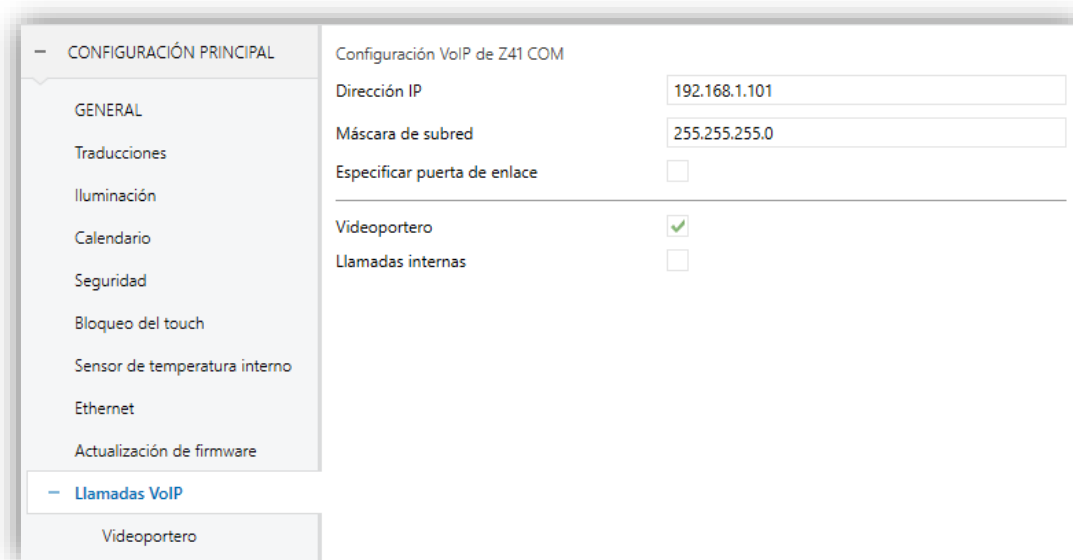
− CONFIGURACIÓN PRINCIPAL

GENERAL

Traducciones

Iluminación

Calendario

Seguridad

Bloqueo del touch

Sensor de temperatura interno

Ethernet

Actualización de firmware

− Llamadas VoIP

Videoportero

Configuración VoIP de Z41 COM

Dirección IP | 192.168.1.101

Máscara de subred | 255.255.255.0

Especificar puerta de enlace

Videoportero ✓

Llamadas internas